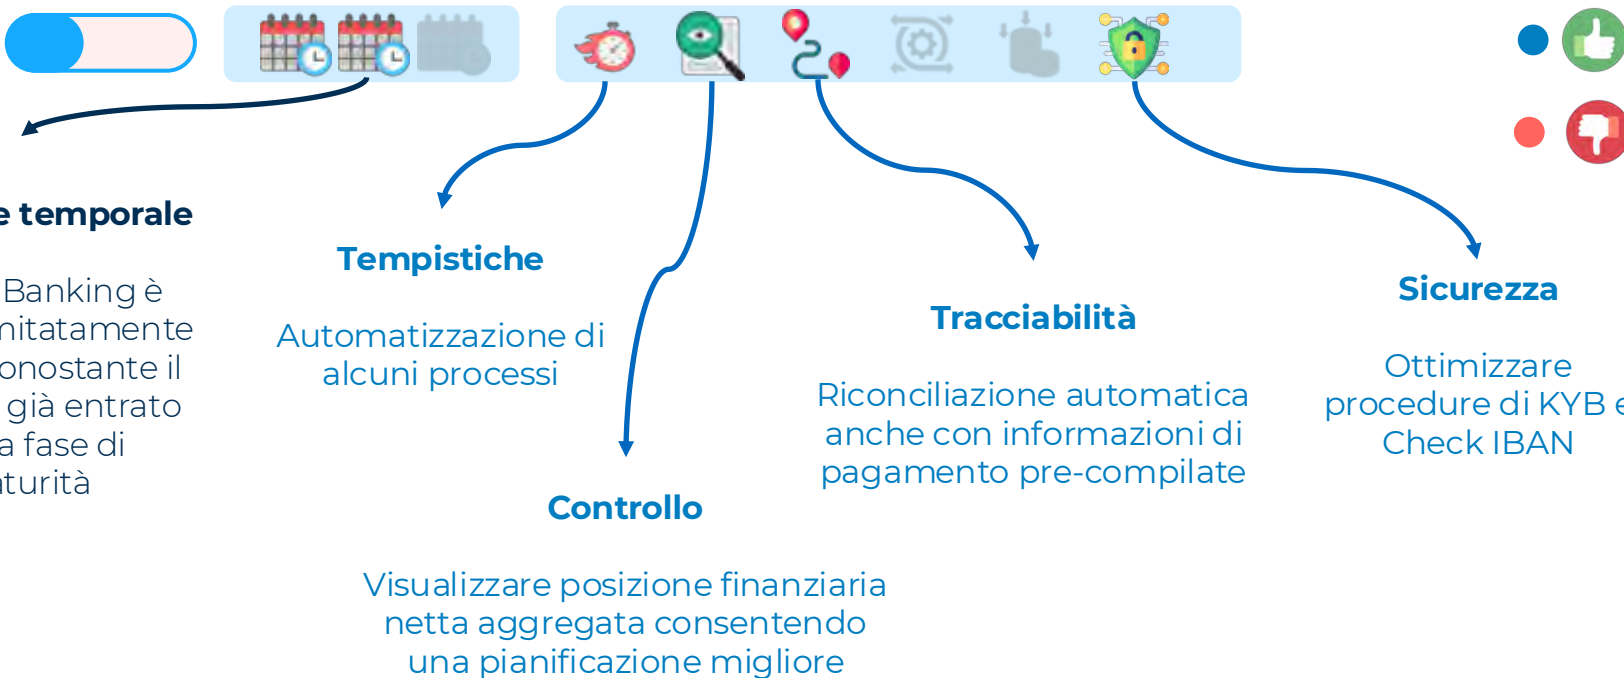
e temporale

Banking è nitatamente onostante il già entrato a fase di turità

Tempistiche

Automatizzazione di alcuni processi

Controllo

Visualizzare posizione finanziaria netta aggregata consentendo una pianificazione migliore

Tracciabilità

Riconciliazione automatica anche con informazioni di pagamento pre-compilate

Sicurezza

Ottimizzare procedure di KYB e Check IBAN